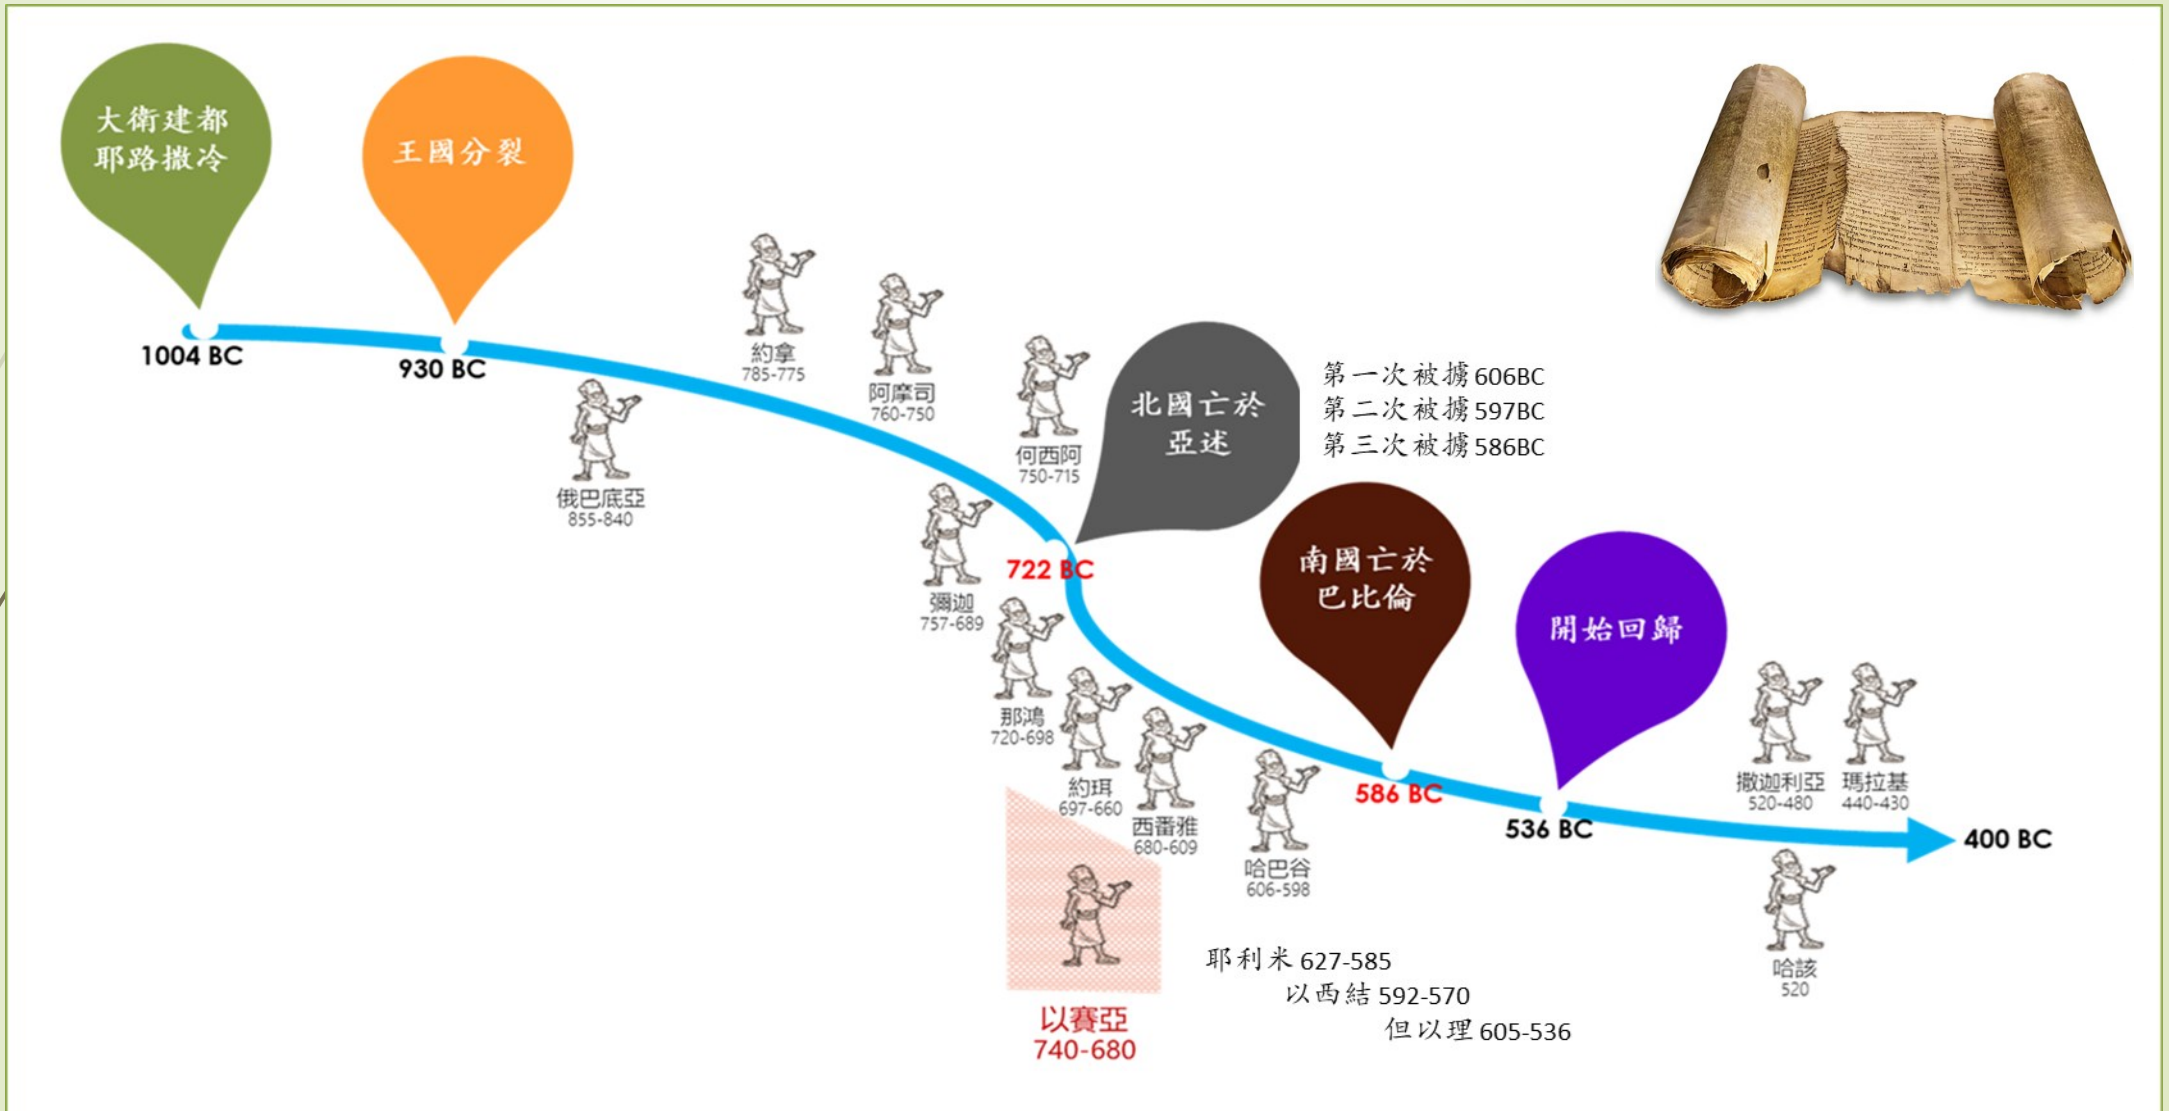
大衛建都耶路撒冷

王國分裂

1004 BC

930 BC

俄巴底亞
855-840

約拿
785-775

阿摩司
760-750

何西阿
750-715

北國亡於亞述

第一次被擄 606BC
第二次被擄 597BC
第三次被擄 586BC

彌迦
757-689

722 BC

那鴻
720-698

約珥
697-660

西番雅
680-609

以賽亞
740-680

哈巴谷
606-598

南國亡於巴比倫

586 BC

開始回歸

536 BC

撒迦利亞
520-480

瑪拉基
440-430

400 BC

哈該
520

耶利米 627-585
以西結 592-570
但以理 605-536